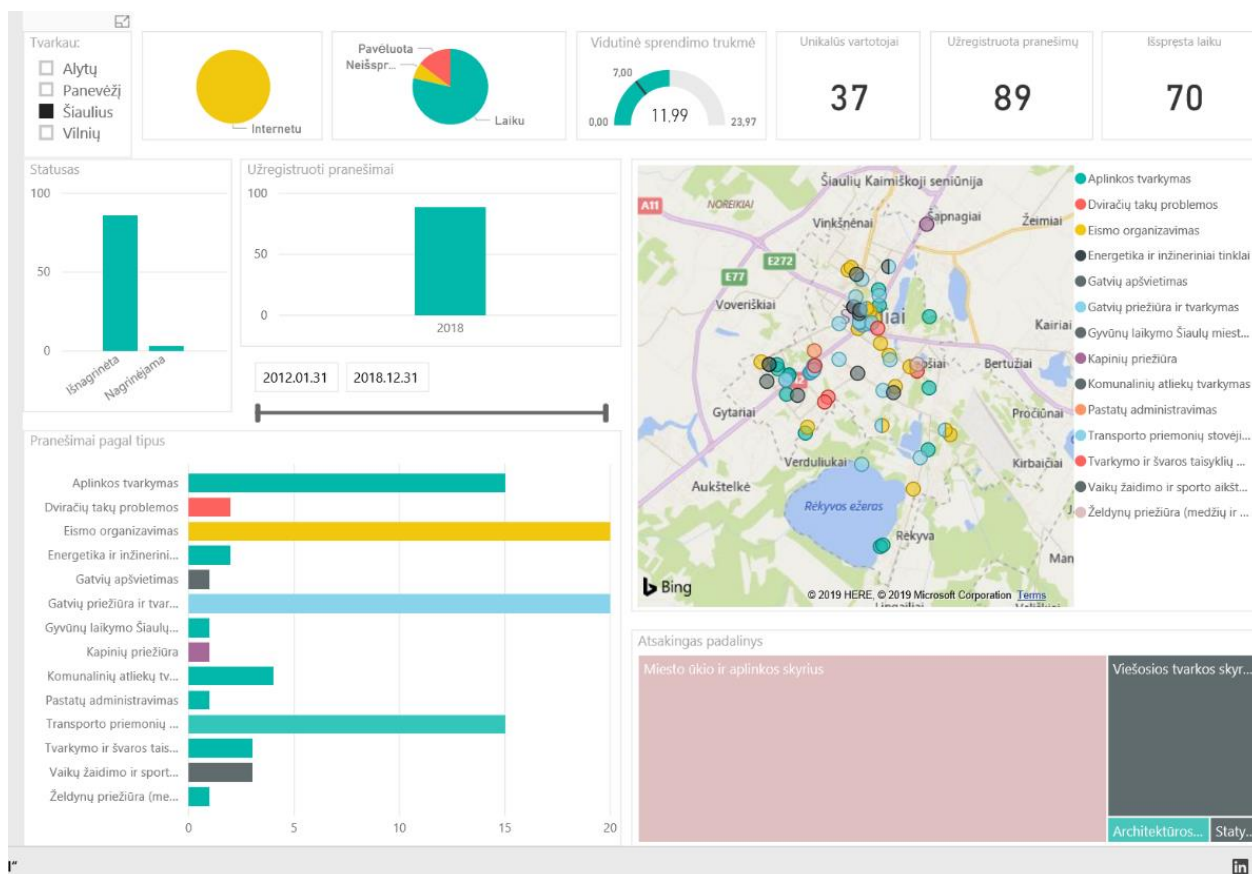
Tvarkau:
Alytų
Panevėžį
Šiaulius
Vilnių

Internetu

Pavėluota
Neišspr...
Laiku

Vidutinė sprendimo trukmė
7,00
0,00
11.99
23,97

Unikalūs vartotojai
37

Užregistruota pranešimų
89

Išspręsta laiku
70

Statusas
100
50
0
Išnagrinėta
Nagrinėjama

Užregistruoti pranešimai
100
50
0
2018

2012.01.31
2018.12.31

Šiaulių Kaimiškoji seniūnija
A11
NOREIKIAI
Vinkšnėnai
Šapnagiai
Žeimiai
E77
E272
Voveriškiai
Kairiai
Bertužiai
Gytariai
Pročiūnai
Verduliukai
Kirbaičiai
Aukštelkė
Rėkyvos ežeras
Rėkyva
Man
Bing
© 2019 HERE, © 2019 Microsoft Corporation Terms

Aplinkos tvarkymas
Dviračių takų problemos
Eismo organizavimas
Energetika ir inžineriniai tinklai
Gatvių apšvietimas
Gatvių priežiūra ir tvarkymas
Gyvūnų laikymo Šiaulių miest...
Kapinių priežiūra
Komunalinių atliekų tvarkymas
Pastatų administravimas
Transporto priemonių stovėji...
Tvarkymo ir švaros taisyklių ...
Vaikų žaidimo ir sporto aikšt...
Želdynų priežiūra (medžių ir ...

Pranešimai pagal tipus
Aplinkos tvarkymas
Dviračių takų problemos
Eismo organizavimas
Energetika ir inžinerini...
Gatvių apšvietimas
Gatvių priežiūra ir tvar...
Gyvūnų laikymo Šiaulių...
Kapinių priežiūra
Komunalinių atliekų tv...
Pastatų administravimas
Transporto priemonių ...
Tvarkymo ir švaros tais...
Vaikų žaidimo ir sport...
Želdynų priežiūra (me...
0
5
10
15
20

Atsakingas padalinys
Miesto ūkio ir aplinkos skyrius
Viešosios tvarkos skyr...
Architektūros...
Staty...